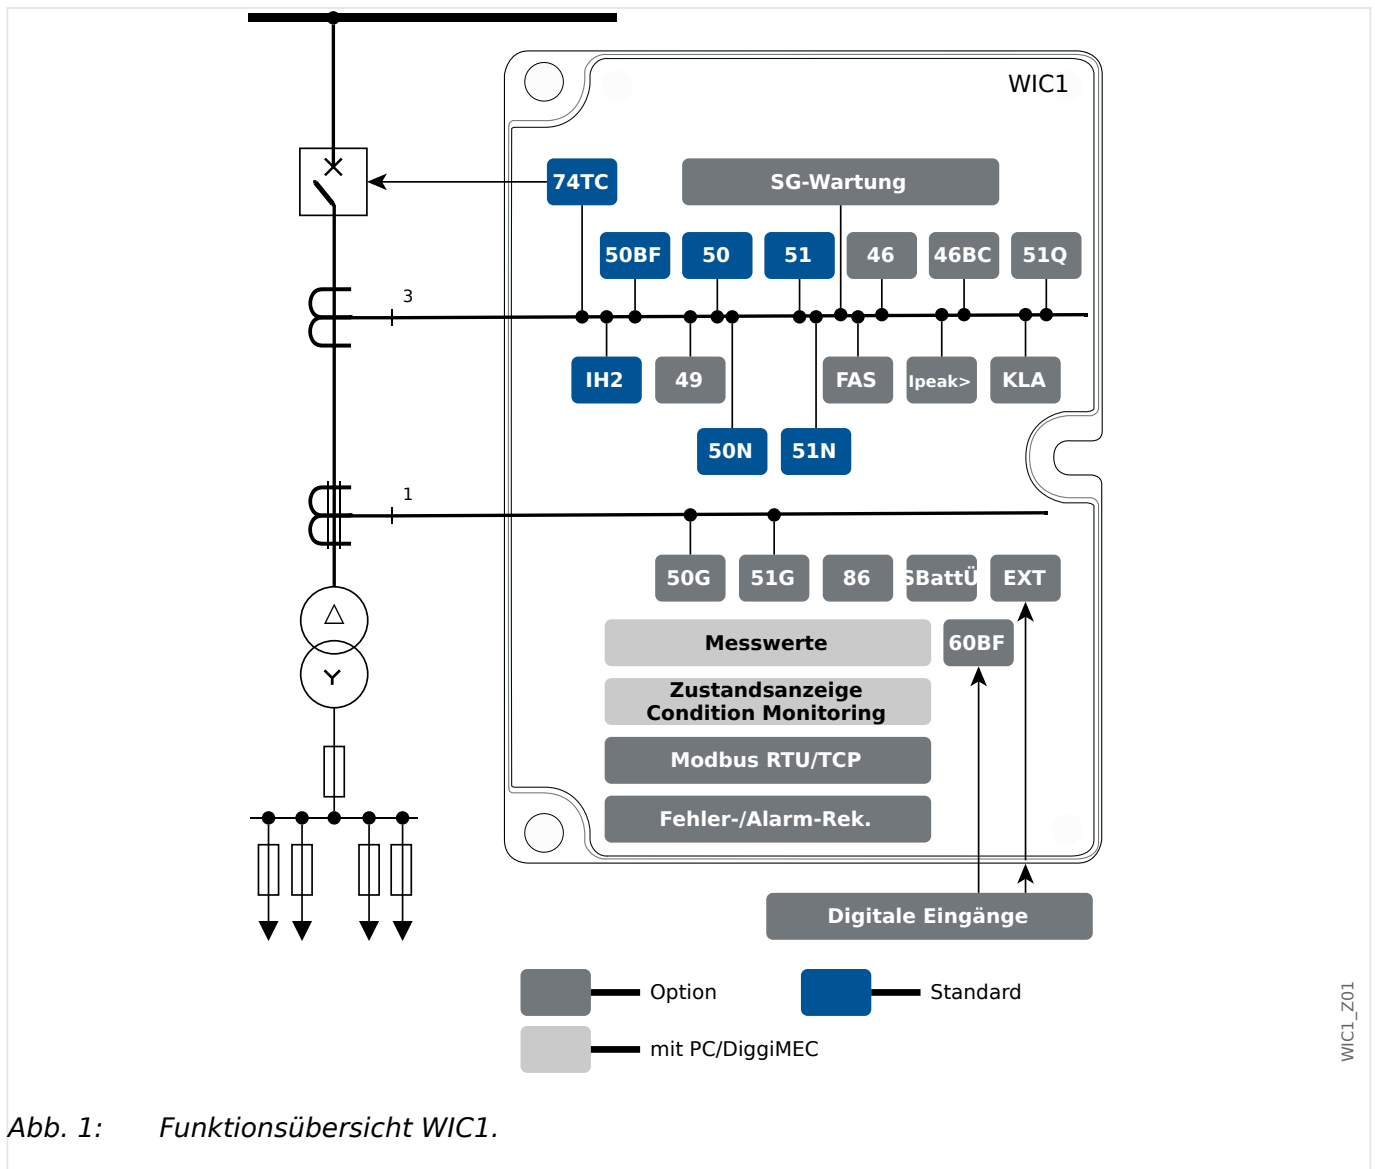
WIC1

74TC

SG-Wartung

50BF 50 51 46 46BC 51Q

3

IH2 49 FAS Ipeak> KLA

50N 51N

1

50G 51G 86 SBattÜ EXT

Messwerte

60BF

Zustandsanzeige
Condition Monitoring

Modbus RTU/TCP

Fehler-/Alarm-Rek.

Digitale Eingänge

Option

Standard

mit PC/DiggiMEC

WIC1_Z01

Abb. 1: Funktionsübersicht WIC1.